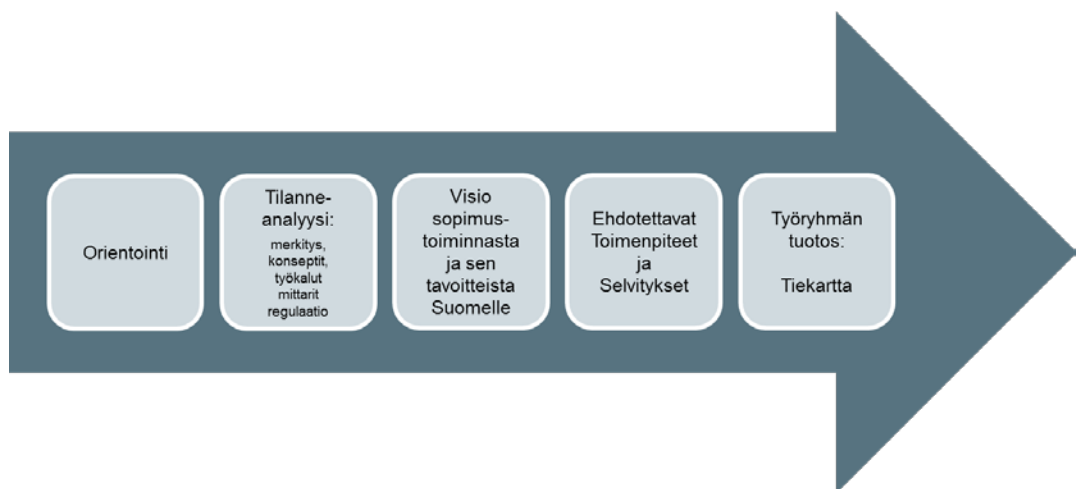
Orientointi

Tilanne-analyysi:
merkitys, konseptit, työkalut mittarit regulaatio

Visio sopimus-toiminnasta ja sen tavoitteista Suomelle

Ehdotettavat Toimenpiteet ja Selvitykset

Työryhmän tuotos:

Tiekartta